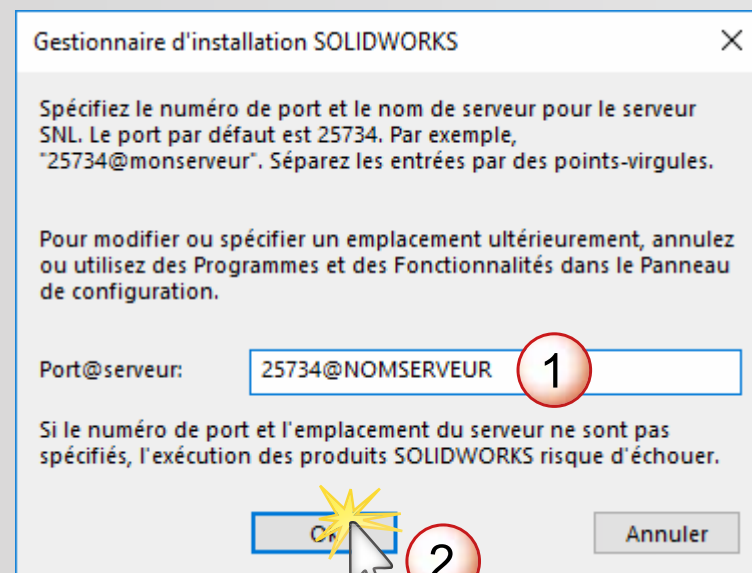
Gestionnaire d'installation SOLIDWORKS

Spécifiez le numéro de port et le nom de serveur pour le serveur SNL. Le port par défaut est 25734. Par exemple, "25734@monserveur". Séparez les entrées par des points-virgules.

Pour modifier ou spécifier un emplacement ultérieurement, annulez ou utilisez des Programmes et des Fonctionnalités dans le Panneau de configuration.

Port@serveur: 25734@NOMSERVEUR

1

Si le numéro de port et l'emplacement du serveur ne sont pas spécifiés, l'exécution des produits SOLIDWORKS risque d'échouer.

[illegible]

2

Annuler